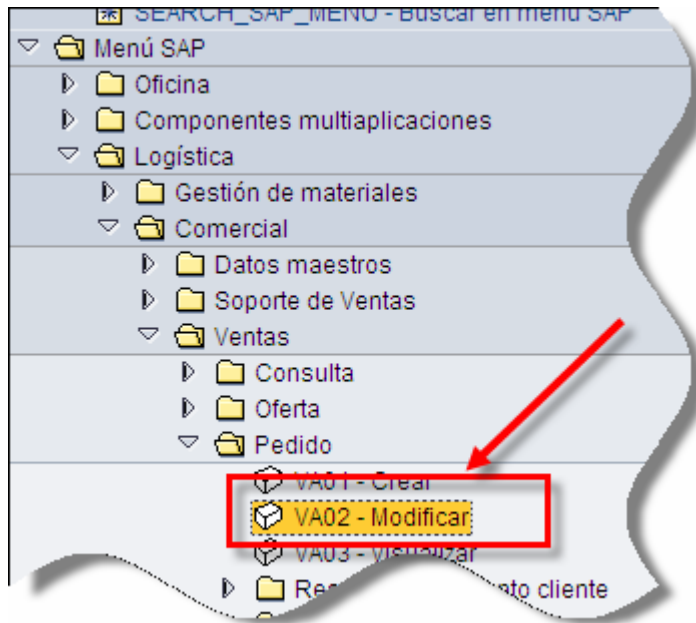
SEARCH_SAP_MENU - Buscar en menú SAP
Menú SAP
Oficina
Componentes multiaplicaciones
Logística
Gestión de materiales
Comercial
Datos maestros
Soporte de Ventas
Ventas
Consulta
Oferta
Pedido
VA01 - Crear
VA02 - Modificar
VA03 - Visualizar
Re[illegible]nto cliente